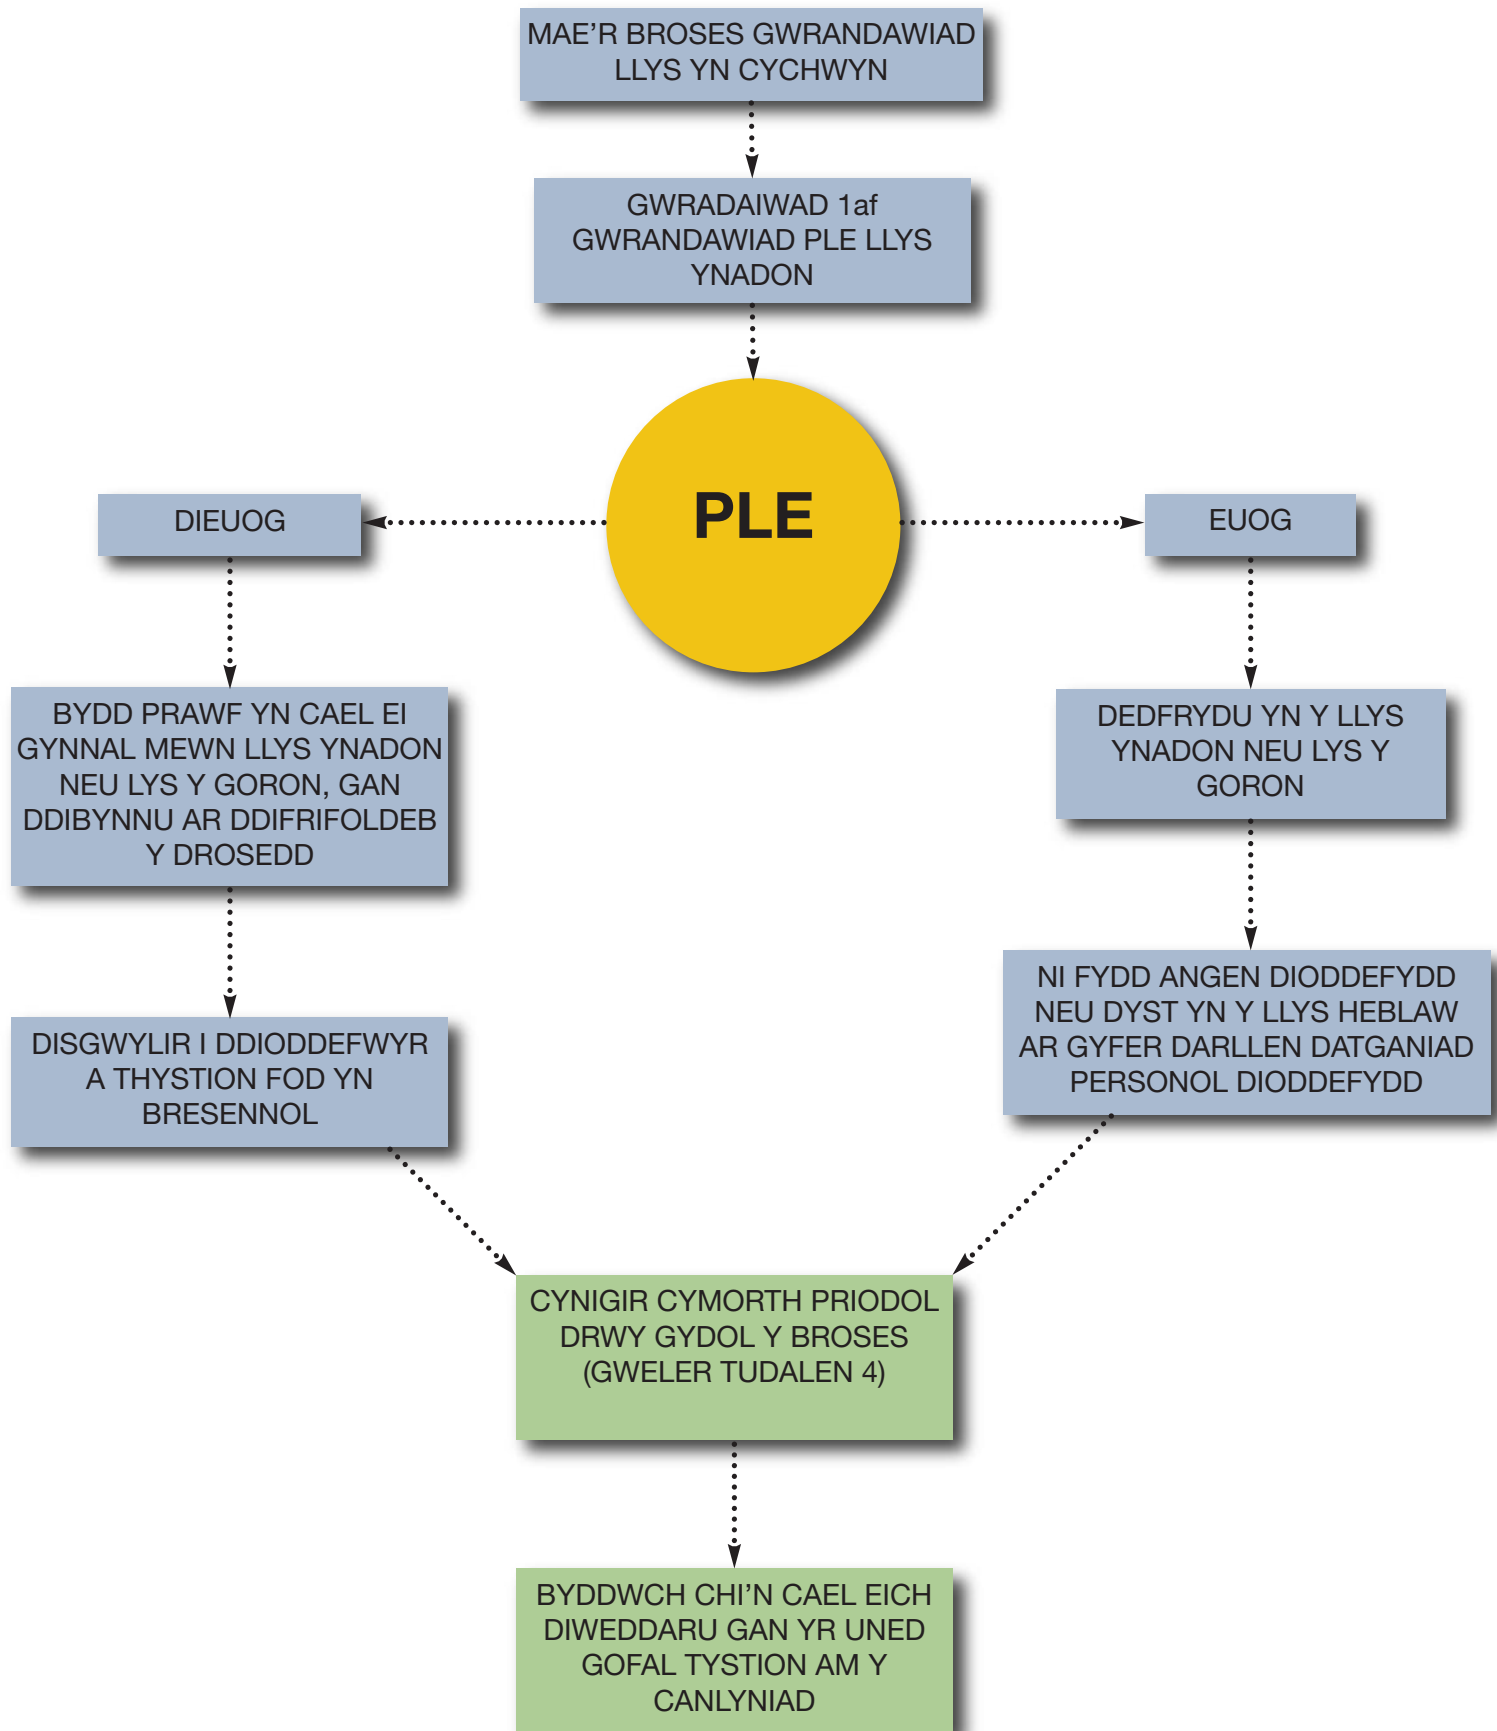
MAE'R BROSES GWRANDAWIAD LLYS YN CYCHWYN

GWRADAIWAD 1af GWRANDAWIAD PLE LLYS YNADON

PLE

DIEUOG

EUOG

BYDD PRAWF YN CAEL EI GYNNAL MEWN LLYS YNADON NEU LYS Y GORON, GAN DDIBYNNU AR DDIFRIFOLDEB Y DROSEDD

DEDFRYDU YN Y LLYS YNADON NEU LYS Y GORON

DISGWYLIR I DDIODDEFWYR A THYSTION FOD YN BRESENNOL

NI FYDD ANGEN DIODDEFYDD NEU DYST YN Y LLYS HEBLAW AR GYFER DARLLEN DATGANIAD PERSONOL DIODDEFYDD

CYNIGIR CYMORTH PRIODOL DRWY GYDOL Y BROSES (GWELER TUDALEN 4)

BYDDWCH CHI'N CAEL EICH DIWEDDARU GAN YR UNED GOFAL TYSTION AM Y CANLYNIAD